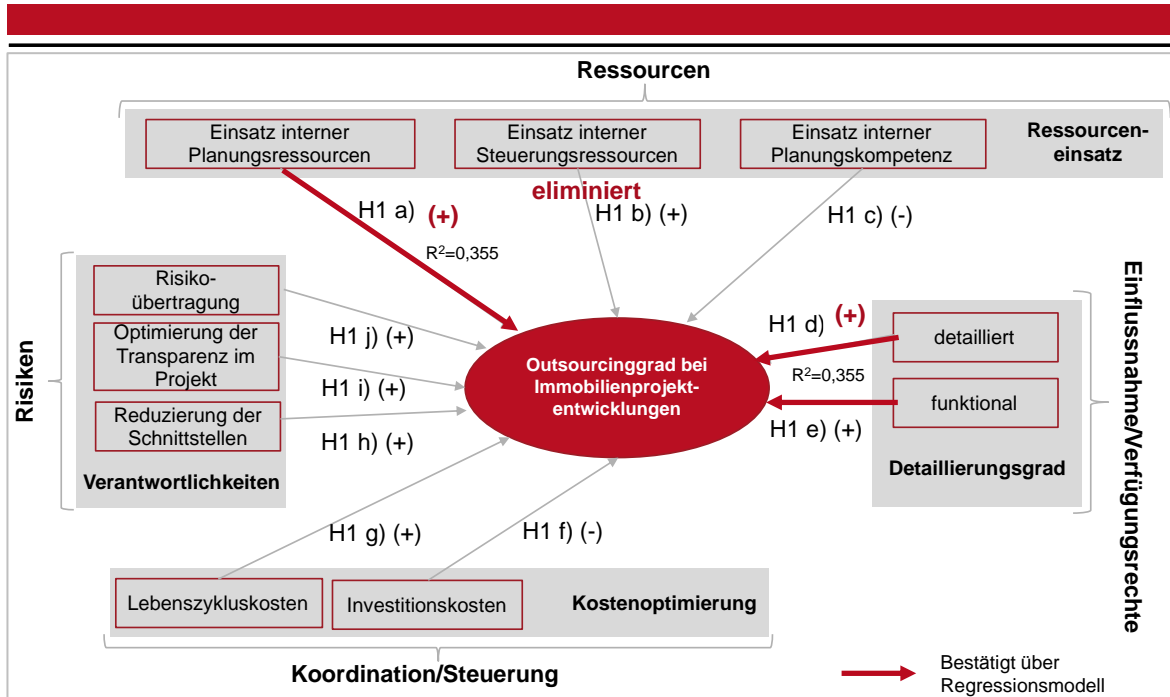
Ressourcen

Einsatz interner Planungsressourcen

Einsatz interner Steuerungsressourcen

Einsatz interner Planungskompetenz

Ressourceneinsatz

eliminiert

H1 a) (+)

$R^2$=0,355

H1 b) (+)

H1 c) (-)

Risiken

Risikoübertragung

Optimierung der Transparenz im Projekt

Reduzierung der Schnittstellen

Verantwortlichkeiten

H1 j) (+)

H1 i) (+)

H1 h) (+)

Outsourcinggrad bei Immobilienprojektentwicklungen

H1 d) (+)

detailliert

$R^2$=0,355

funktional

H1 e) (+)

Detaillierungsgrad

Einflussnahme/Verfügungsrechte

H1 g) (+)

H1 f) (-)

Lebenszykluskosten

Investitionskosten

Kostenoptimierung

Koordination/Steuerung

Bestätigt über Regressionsmodell